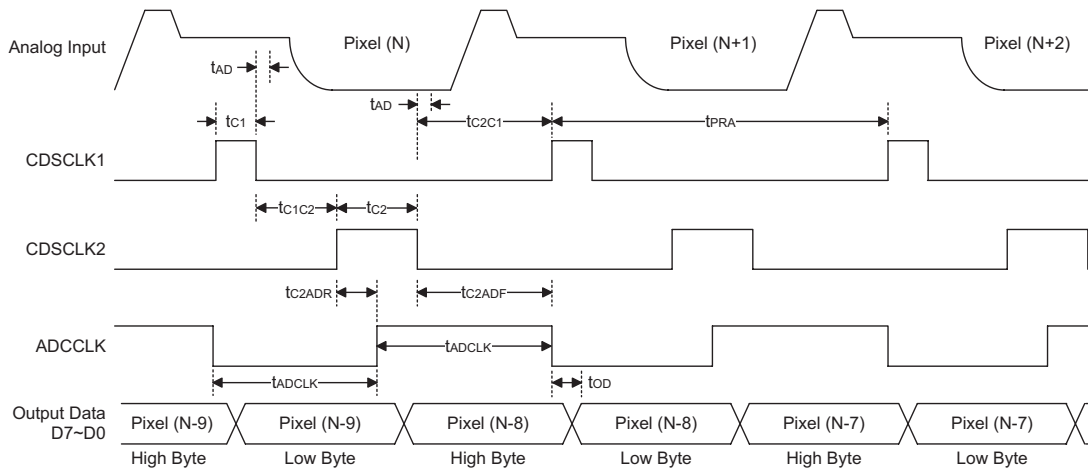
Analog Input

Pixel (N)

Pixel (N+1)

Pixel (N+2)

$t_{AD}$

$t_{AD}$

$t_{C1}$

$t_{C2C1}$

$t_{PRA}$

CDSCLK1

$t_{C1C2}$

$t_{C2}$

CDSCLK2

$t_{C2ADR}$

$t_{C2ADF}$

ADCCLK

$t_{ADCLK}$

$t_{ADCLK}$

$t_{OD}$

Output Data D7~D0

Pixel (N-9) High Byte

Pixel (N-9) Low Byte

Pixel (N-8) High Byte

Pixel (N-8) Low Byte

Pixel (N-7) High Byte

Pixel (N-7) Low Byte